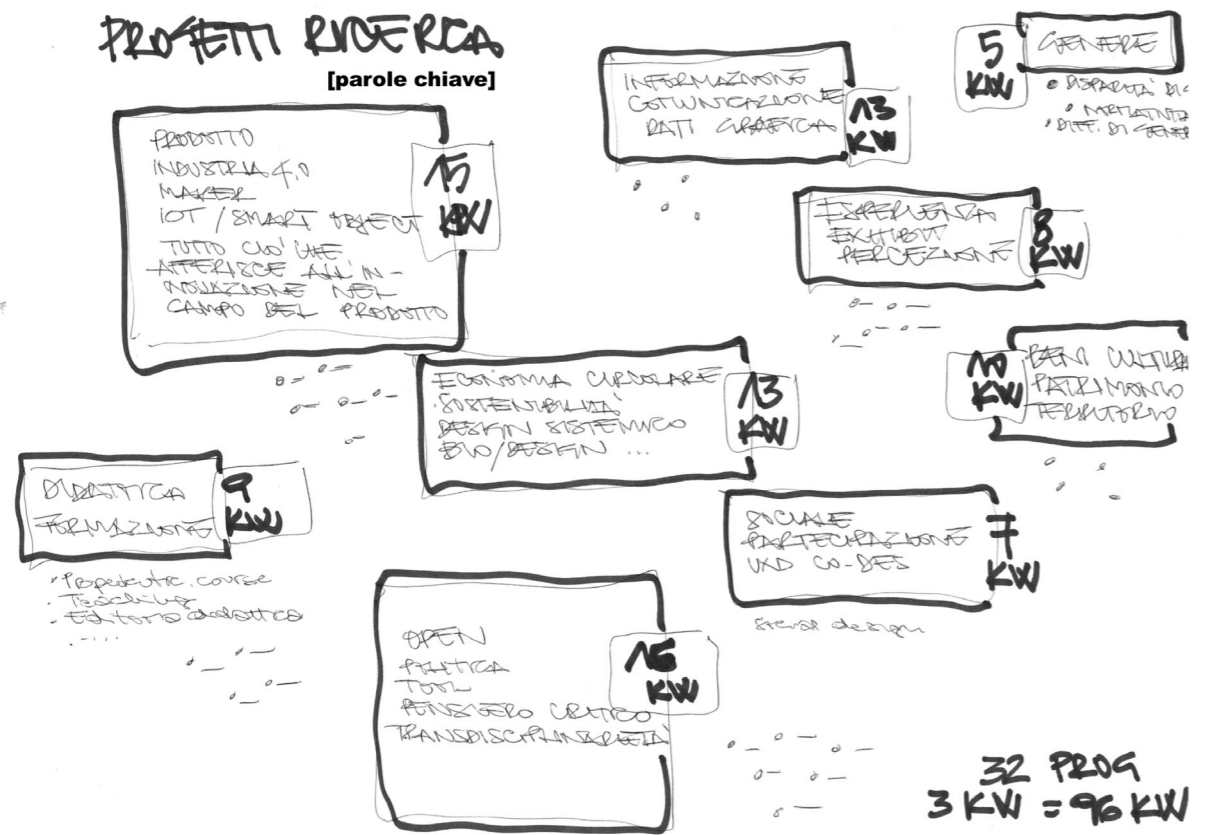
PROGETTI RICERCA
[parole chiave]

PRODOTTO
INDUSTRIA 4.0
MAKER
IOT / SMART OBJECT
TUTTO CIO' CHE AFFERISCE ALL'INNOVAZIONE NEL CAMPO DEL PRODOTTO
15 KW

INFORMAZIONE
COMUNICAZIONE
DATI GRAFICA
13 KW

5 KW
GENERE
• DISPARITA' DI G
• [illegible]
• DIFF. DI GENER

ESPERIENZA
EXHIBIT
PERCEZIONE
8 KW

10 KW
BENI CULTURALI
PATRIMONIO
TERRITORIO

ECONOMIA CIRCOLARE
'SOSTENIBILITA''
DESIGN SISTEMICO
BIO/DESIGN ...
13 KW

DIDATTICA
FORMAZIONE
9 KW
• Propedeutic course
• Teaching
• Editoria didattica
• ...

SOCIALE
PARTECIPAZIONE
UXD CO-DES
7 KW
Social design

OPEN
PRATICA
TOOL
PENSIERO CRITICO
TRANSDISCIPLINARIETA'
16 KW

32 PROG
3 KW = 96 KW